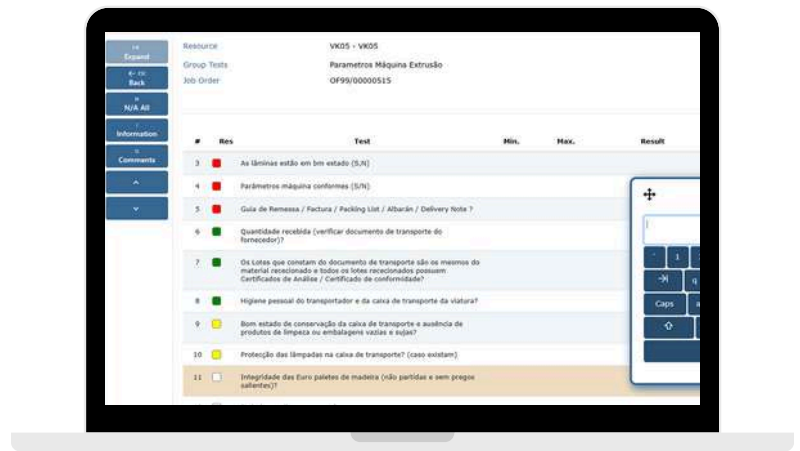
Expand
Back
N/A All
Information
Comments

Resource VK05 - VK05
Group Tests Parametros Máquina Extrusão
Job Order OF99/00000515

| # | Res | Test | Min. | Max. | Result |
|---|---|---|---|---|---|
| 3 | | As lâminas estão em bm estado (S,N) | | | |
| 4 | | Parâmetros máquina conformes (S/N) | | | |
| 5 | | Guia de Remessa / Factura / Packing List / Albarán / Delivery Note ? | | | |
| 6 | | Quantidade recebida (verificar documento de transporte do fornecedor)? | | | |
| 7 | | Os Lotes que constam do documento de transporte são os mesmos do material recepcionado e todos os lotes recepcionados possuem Certificados de Análise / Certificado de conformidade? | | | |
| 8 | | Higiene pessoal do transportador e da caixa de transporte da viatura? | | | |
| 9 | | Bom estado de conservação da caixa de transporte e ausência de produtos de limpeza ou embalagens vazias e sujas? | | | |
| 10 | | Protecção das lâmpadas na caixa de transporte? (caso existam) | | | |
| 11 | | Integridade das Euro paletes de madeira (não partidas e sem pregos salientes)? | | | |

1
q
Caps
a